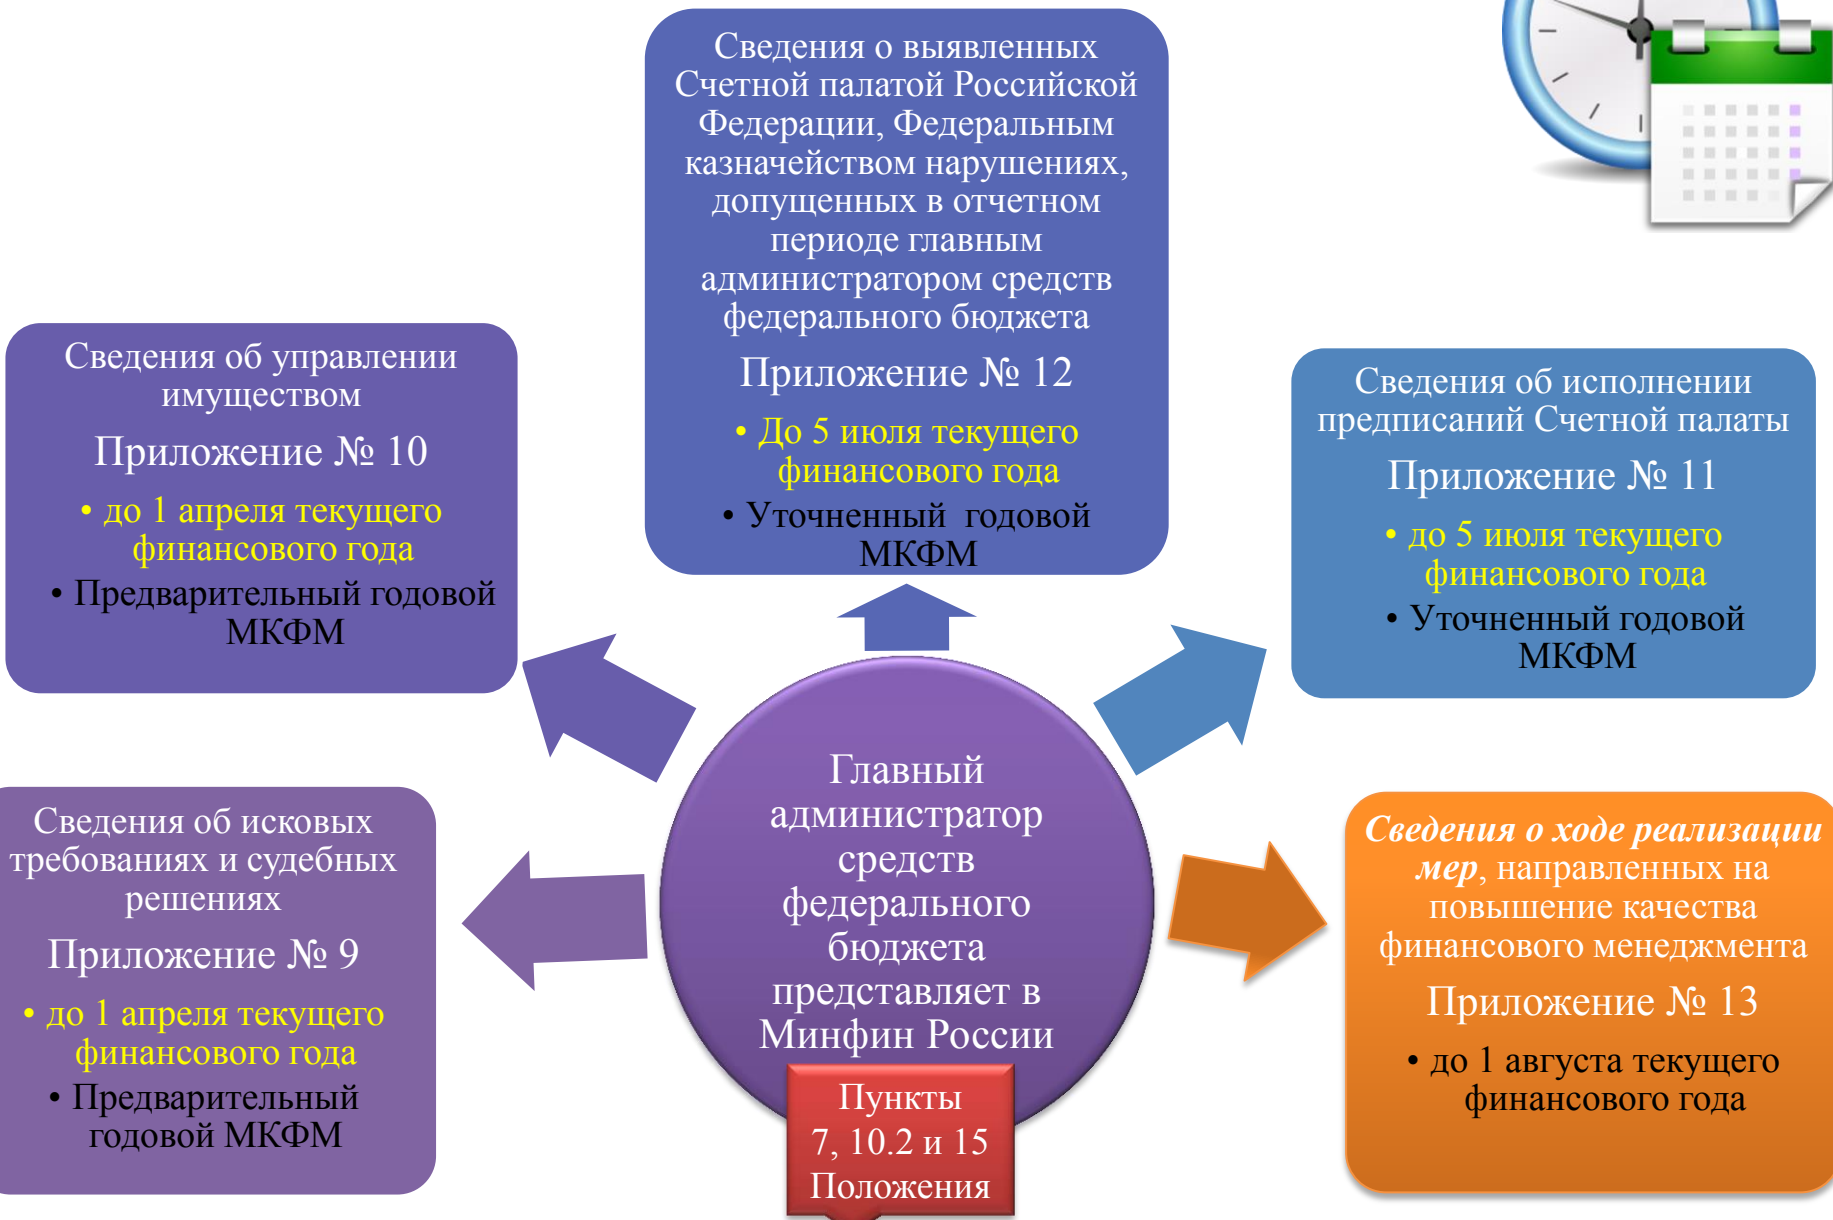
Сведения о выявленных Счетной палатой Российской Федерации, Федеральным казначейством нарушениях, допущенных в отчетном периоде главным администратором средств федерального бюджета

Приложение № 12

• До 5 июля текущего финансового года

• Уточненный годовой МКФМ

Сведения об управлении имуществом

Приложение № 10

• до 1 апреля текущего финансового года

• Предварительный годовой МКФМ

Сведения об исполнении предписаний Счетной палаты

Приложение № 11

• до 5 июля текущего финансового года

• Уточненный годовой МКФМ

Главный администратор средств федерального бюджета представляет в Минфин России

Пункты 7, 10.2 и 15 Положения

Сведения об исковых требованиях и судебных решениях

Приложение № 9

• до 1 апреля текущего финансового года

• Предварительный годовой МКФМ

Сведения о ходе реализации мер, направленных на повышение качества финансового менеджмента

Приложение № 13

• до 1 августа текущего финансового года